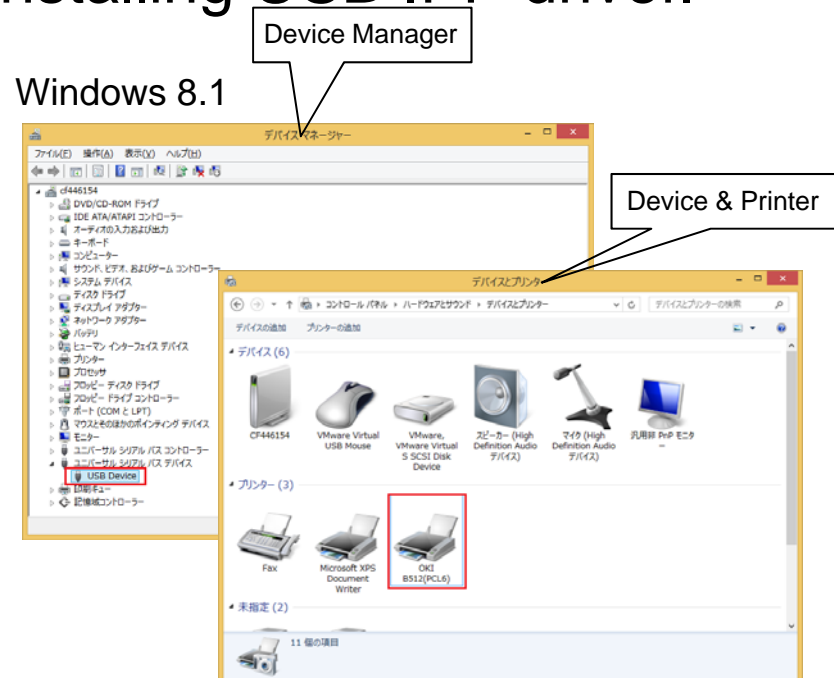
Device Manager

Windows 8.1

デバイス マネージャー

ファイル(F) 操作(A) 表示(V) ヘルプ(H)

cf446154
DVD/CD-ROM ドライブ
IDE ATA/ATAPI コントローラー
オーディオの入力および出力
キーボード
コンピューター
サウンド、ビデオ、およびゲーム コントローラー
システム デバイス
ディスク ドライブ
ディスプレイ アダプター
ネットワーク アダプター
バッテリ
ヒューマン インターフェイス デバイス
プリンター
プロセッサ
フロッピー ディスク ドライブ
フロッピー ドライブ コントローラー
ポート (COM と LPT)
マウスとそのほかのポインティング デバイス
モニター
ユニバーサル シリアル バス コントローラー
ユニバーサル シリアル バス デバイス
USB Device
印刷キュー
記憶域コントローラー

Device & Printer

デバイスとプリンター

コントロール パネル › ハードウェアとサウンド › デバイスとプリンター

デバイスとプリンターの検索

デバイスの追加 プリンターの追加

デバイス (6)

CF446154
VMware Virtual USB Mouse
VMware, VMware Virtual S SCSI Disk Device
スピーカー (High Definition Audio デバイス)
マイク (High Definition Audio デバイス)
汎用非 PnP モニター

プリンター (3)

Fax
Microsoft XPS Document Writer
OKI B512(PCL6)

未指定 (2)

11 個の項目